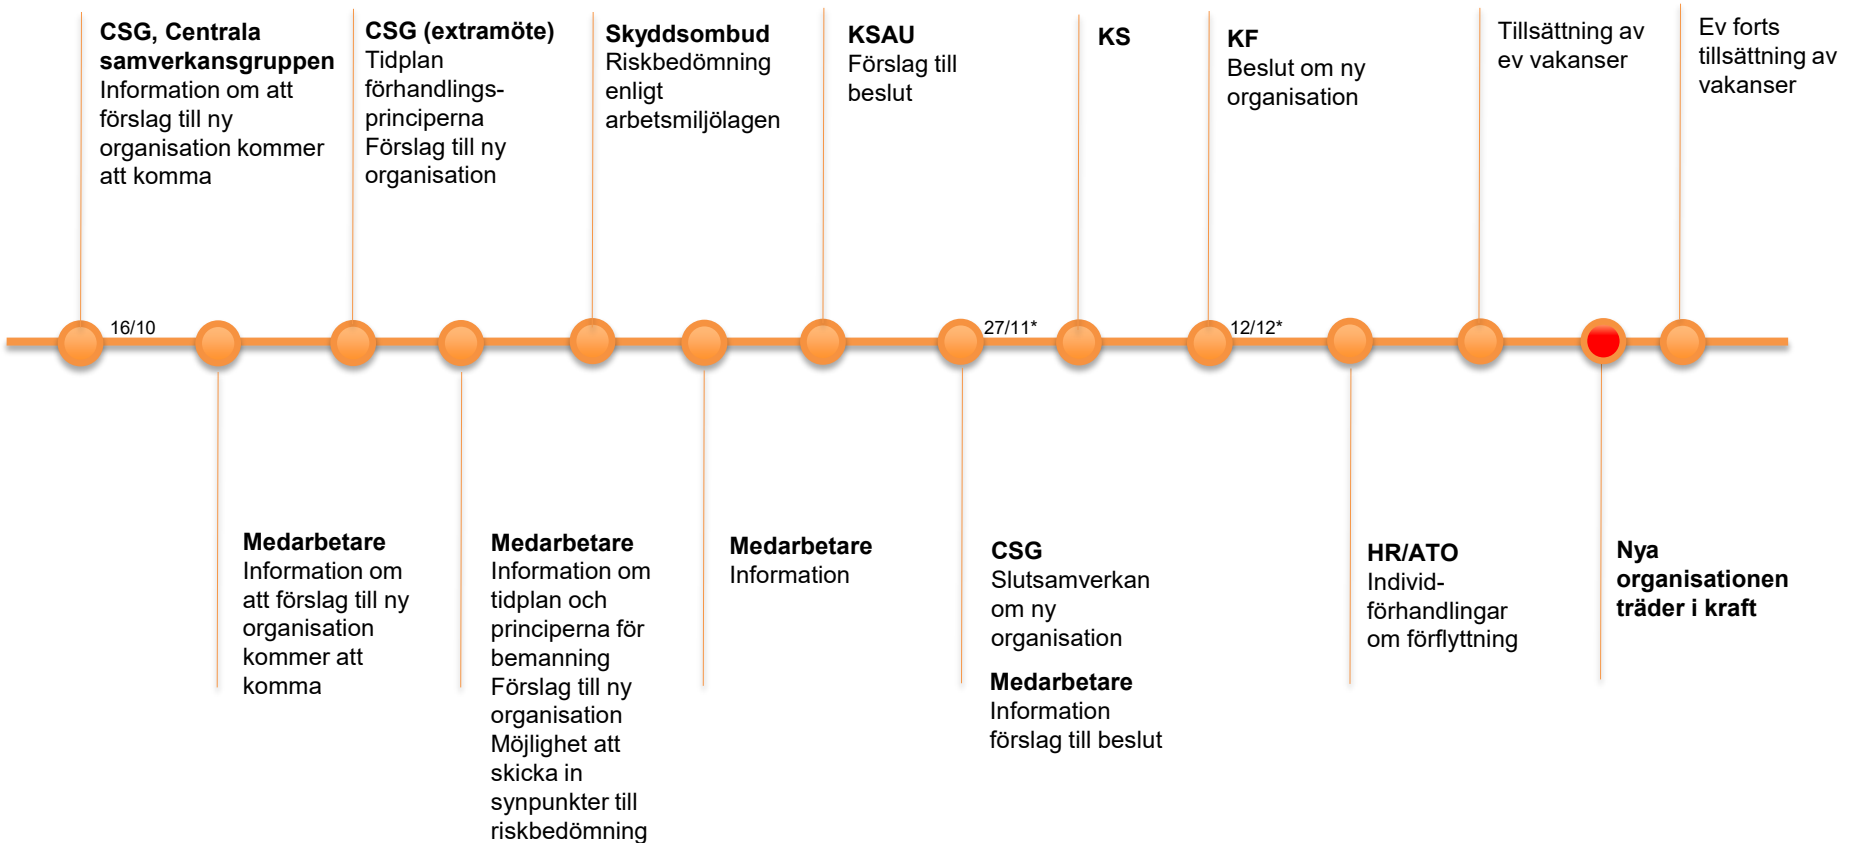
**CSG, Centrala samverkansgruppen**
Information om att förslag till ny organisation kommer att komma

**CSG (extramöte)**
Tidplan förhandlings-principerna
Förslag till ny organisation

**Skyddsombud**
Riskbedömning enligt arbetsmiljölagen

**KSAU**
Förslag till beslut

**KS**

**KF**
Beslut om ny organisation

Tillsättning av ev vakanser

Ev forts tillsättning av vakanser

16/10

27/11*

12/12*

**Medarbetare**
Information om att förslag till ny organisation kommer att komma

**Medarbetare**
Information om tidplan och principerna för bemanning
Förslag till ny organisation
Möjlighet att skicka in synpunkter till riskbedömning

**Medarbetare**
Information

**CSG**
Slutsamverkan om ny organisation

**Medarbetare**
Information förslag till beslut

**HR/ATO**
Individ-förhandlingar om förflyttning

**Nya organisationen träder i kraft**